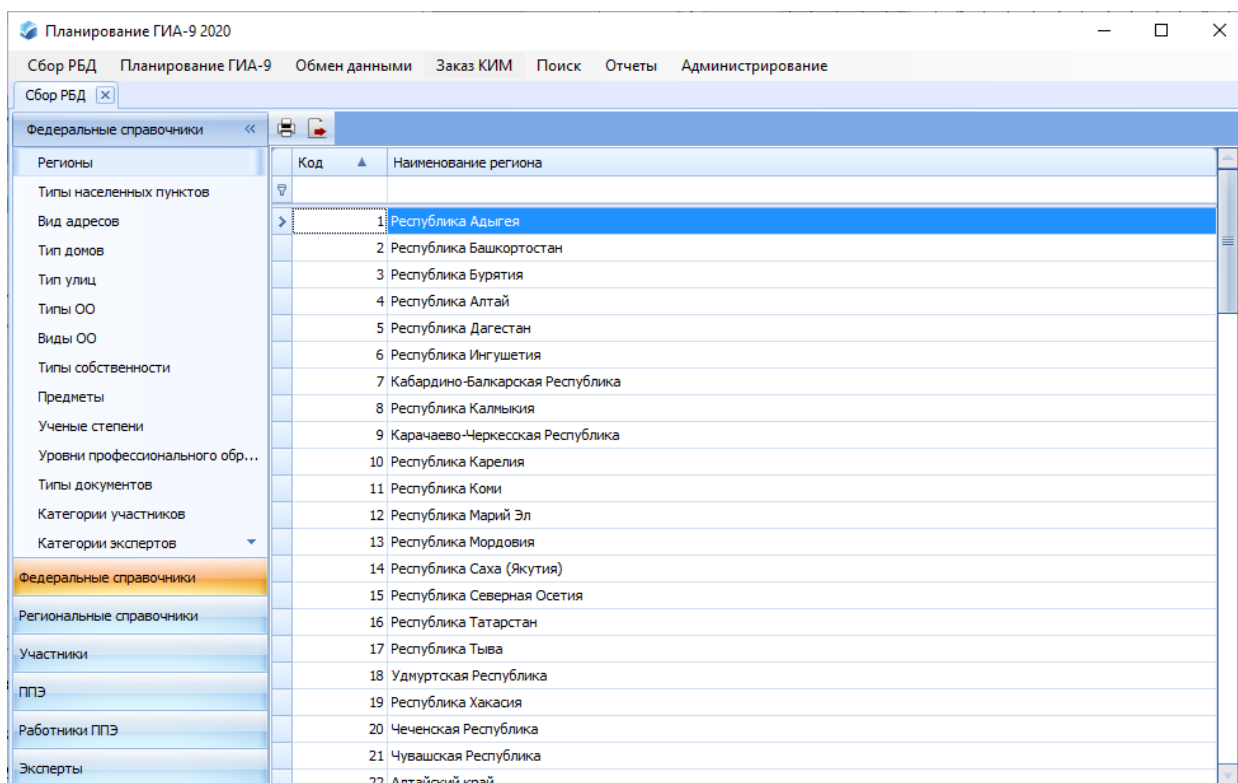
Планирование ГИА-9 2020

Сбор РБД Планирование ГИА-9 Обмен данными Заказ КИМ Поиск Отчеты Администрирование

Сбор РБД

Федеральные справочники

Регионы
Типы населенных пунктов
Вид адресов
Тип домов
Тип улиц
Типы ОО
Виды ОО
Типы собственности
Предметы
Ученые степени
Уровни профессионального обр...
Типы документов
Категории участников
Категории экспертов

Федеральные справочники
Региональные справочники
Участники
ППЭ
Работники ППЭ
Эксперты

| Код | Наименование региона |
|---|---|
| 1 | Республика Адыгея |
| 2 | Республика Башкортостан |
| 3 | Республика Бурятия |
| 4 | Республика Алтай |
| 5 | Республика Дагестан |
| 6 | Республика Ингушетия |
| 7 | Кабардино-Балкарская Республика |
| 8 | Республика Калмыкия |
| 9 | Карачаево-Черкесская Республика |
| 10 | Республика Карелия |
| 11 | Республика Коми |
| 12 | Республика Марий Эл |
| 13 | Республика Мордовия |
| 14 | Республика Саха (Якутия) |
| 15 | Республика Северная Осетия |
| 16 | Республика Татарстан |
| 17 | Республика Тыва |
| 18 | Удмуртская Республика |
| 19 | Республика Хакасия |
| 20 | Чеченская Республика |
| 21 | Чувашская Республика |
| 22 | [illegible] |